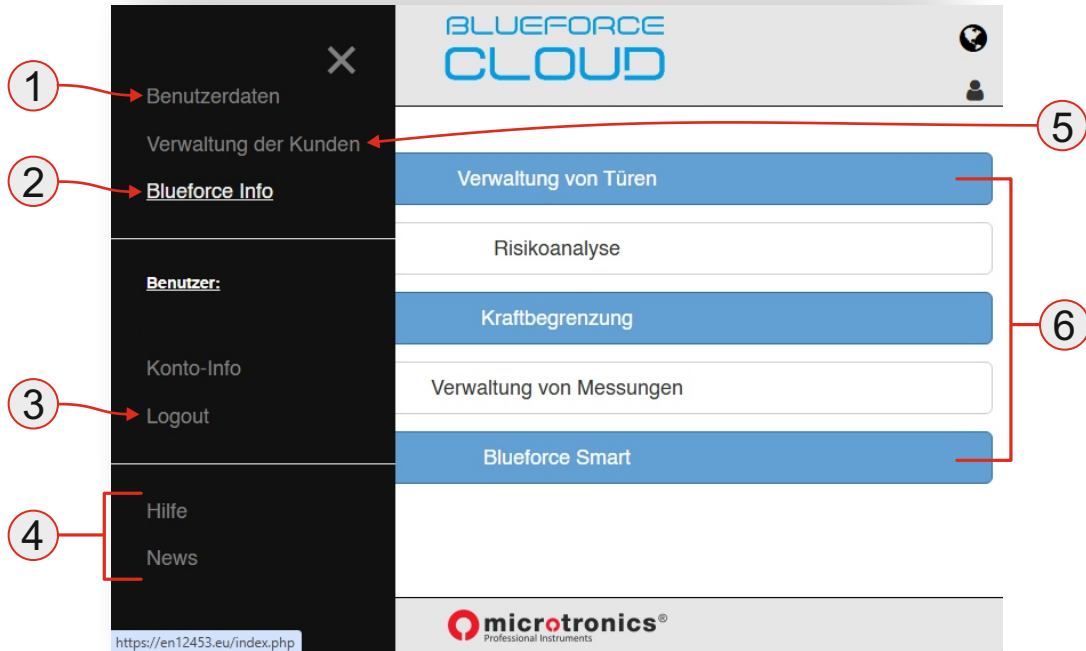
1
Benutzerdaten
Verwaltung der Kunden
2
Blueforce Info

Benutzer:

Konto-Info
3
Logout

4
Hilfe
News

https://en12453.eu/index.php

BLUEFORCE
CLOUD

5

Verwaltung von Türen
Risikoanalyse
Kraftbegrenzung
Verwaltung von Messungen
Blueforce Smart

6

microtronics®
Professional Instruments